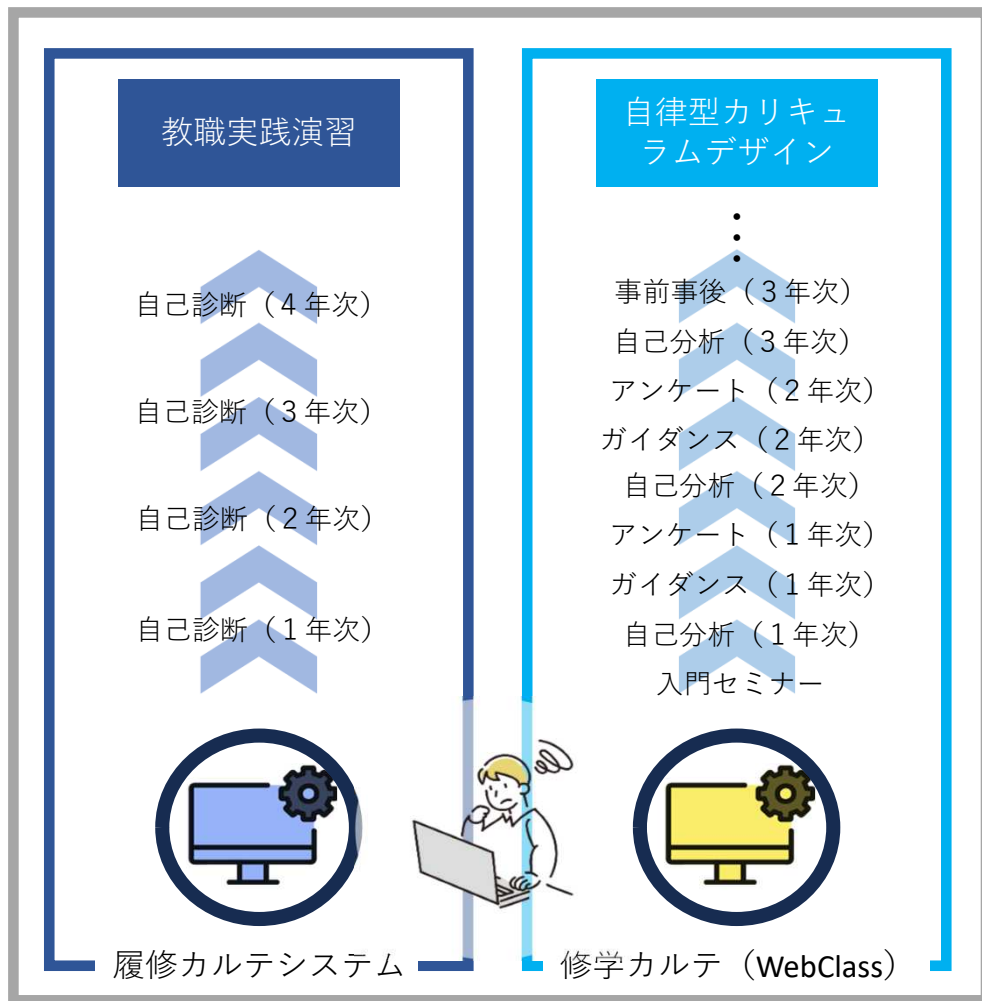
教職実践演習

自己診断（4年次）

自己診断（3年次）

自己診断（2年次）

自己診断（1年次）

履修カルテシステム

自律型カリキュラムデザイン

・
・
・

事前事後（3年次）

自己分析（3年次）

アンケート（2年次）

ガイダンス（2年次）

自己分析（2年次）

アンケート（1年次）

ガイダンス（1年次）

自己分析（1年次）

入門セミナー

修学カルテ（WebClass）